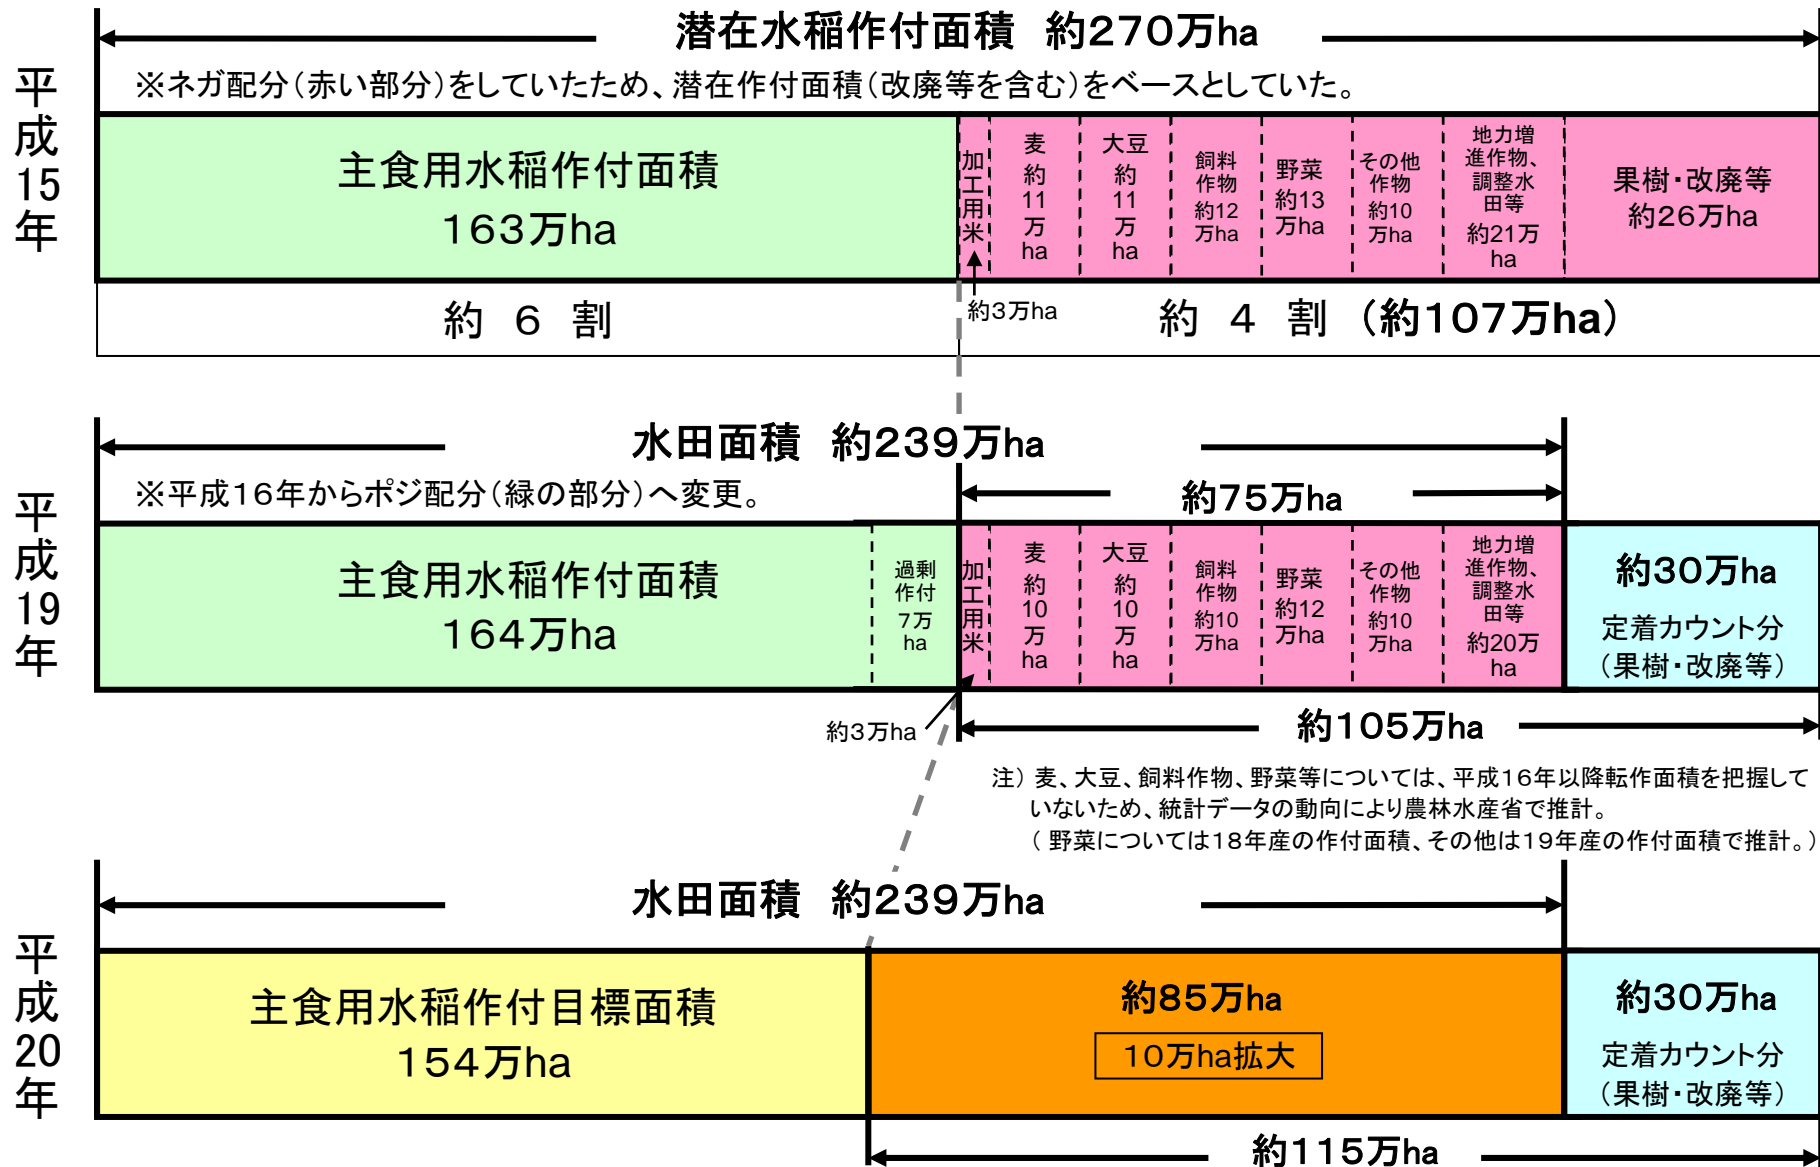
平成15年

潜在水稲作付面積　約270万ha

※ネガ配分（赤い部分）をしていたため、潜在作付面積（改廃等を含む）をベースとしていた。

主食用水稲作付面積
163万ha

加工用米

麦 約11万ha

大豆 約11万ha

飼料作物 約12万ha

野菜 約13万ha

その他作物 約10万ha

地力増進作物、調整水田等 約21万ha

果樹・改廃等 約26万ha

約　6　割

約3万ha

約　4　割　（約107万ha）

平成19年

水田面積　約239万ha

※平成16年からポジ配分（緑の部分）へ変更。

約75万ha

主食用水稲作付面積
164万ha

過剰作付 7万ha

加工用米

麦 約10万ha

大豆 約10万ha

飼料作物 約10万ha

野菜 約12万ha

その他作物 約10万ha

地力増進作物、調整水田等 約20万ha

約30万ha
定着カウント分
（果樹・改廃等）

約3万ha

約105万ha

注）麦、大豆、飼料作物、野菜等については、平成16年以降転作面積を把握していないため、統計データの動向により農林水産省で推計。
（ 野菜については18年産の作付面積、その他は19年産の作付面積で推計。）

平成20年

水田面積　約239万ha

主食用水稲作付目標面積
154万ha

約85万ha
10万ha拡大

約30万ha
定着カウント分
（果樹・改廃等）

約115万ha